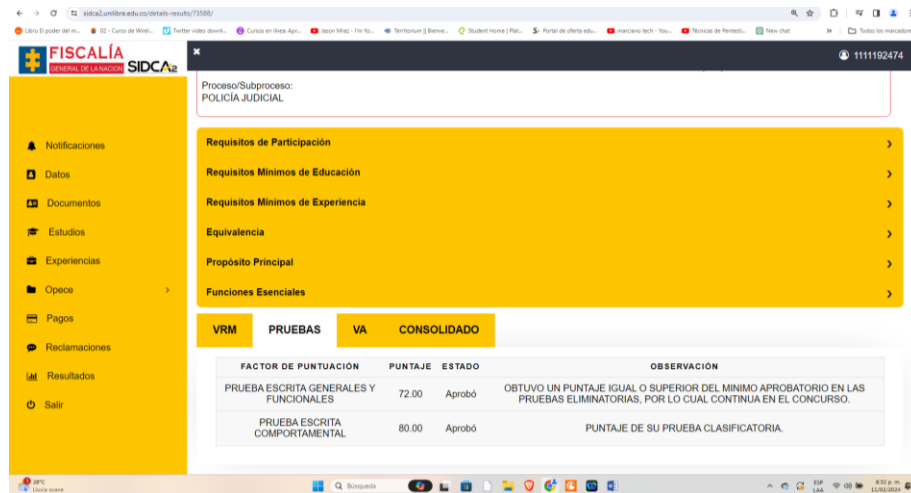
sidca2.unilibre.edu.co/details-results/73588/

Libro El poder del m... 02 - Curso de Wirel... Twitter video downl... Cursos en línea: Apr... Jason Mraz - I'm Yo... Territorium || Bienve... Student Home | Plat... Portal de oferta edu... marciano tech - You... Técnicas de Pentesti... New chat Todos los marcadores

FISCALÍA GENERAL DE LA NACIÓN SIDCA2

1111192474

Proceso/Subproceso:
POLICÍA JUDICIAL

Notificaciones
Datos
Documentos
Estudios
Experiencias
Opece
Pagos
Reclamaciones
Resultados
Salir

Requisitos de Participación
Requisitos Mínimos de Educación
Requisitos Mínimos de Experiencia
Equivalencia
Propósito Principal
Funciones Esenciales

VRM PRUEBAS VA CONSOLIDADO

| FACTOR DE PUNTUACIÓN | PUNTAJE | ESTADO | OBSERVACIÓN |
|---|---|---|---|
| PRUEBA ESCRITA GENERALES Y FUNCIONALES | 72.00 | Aprobó | OBTUVO UN PUNTAJE IGUAL O SUPERIOR DEL MINIMO APROBATORIO EN LAS PRUEBAS ELIMINATORIAS, POR LO CUAL CONTINUA EN EL CONCURSO. |
| PRUEBA ESCRITA COMPORTAMENTAL | 80.00 | Aprobó | PUNTAJE DE SU PRUEBA CLASIFICATORIA. |

20°C Lluvia suave
Búsqueda
ESP LAA 8:32 p. m. 11/02/2024